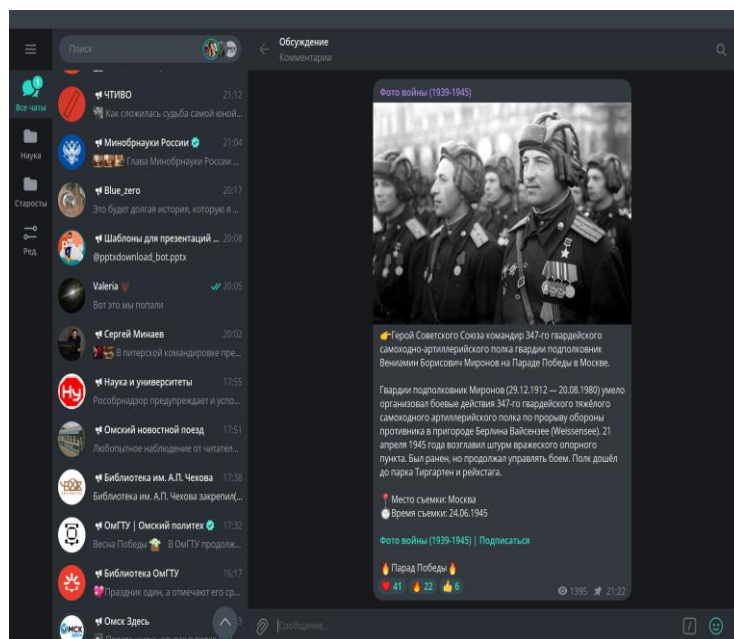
Поиск

1
Все чаты

Наука

Старосты

Ред.

ЧТИВО 21:12
Как сложилась судьба самой юной...

Минобрнауки России 21:04
Глава Минобрнауки России ...

Blue_zero 20:17
Это будет долгая история, которую я ...

Шаблоны для презентаций ... 20:08
@pptxdownload_bot.pptx

Valeria 20:05
Вот это мы попали

Сергей Минаев 20:02
В питерской командировке пре...

Наука и университеты 17:55
Рособрнадзор предупреждает и успо...

Омский новостной поезд 17:51
Любопытное наблюдение от читател...

Библиотека им. А.П. Чехова 17:38
Библиотека им. А.П. Чехова закрепил(...

ОмГТУ | Омский политех 17:32
Весна Победы В ОмГТУ продолж...

Библиотека ОмГТУ 16:17
Праздник один, а отмечают его ср...

Омск Здесь
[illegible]

Обсуждение
Комментарии

Фото войны (1939-1945)

👉Герой Советского Союза командир 347-го гвардейского самоходно-артиллерийского полка гвардии подполковник Вениамин Борисович Миронов на Параде Победы в Москве.

Гвардии подполковник Миронов (29.12.1912 — 20.08.1980) умело организовал боевые действия 347-го гвардейского тяжёлого самоходного артиллерийского полка по прорыву обороны противника в пригороде Берлина Вайсензее (Weissensee). 21 апреля 1945 года возглавил штурм вражеского опорного пункта. Был ранен, но продолжал управлять боем. Полк дошёл до парка Тиргартен и рейхстага.

📍Место съемки: Москва
🕐Время съемки: 24.06.1945

Фото войны (1939-1945) | Подписаться

🔥Парад Победы🔥

❤ 41 🔥 22 👍 6 1395 21:22

Сообщение...